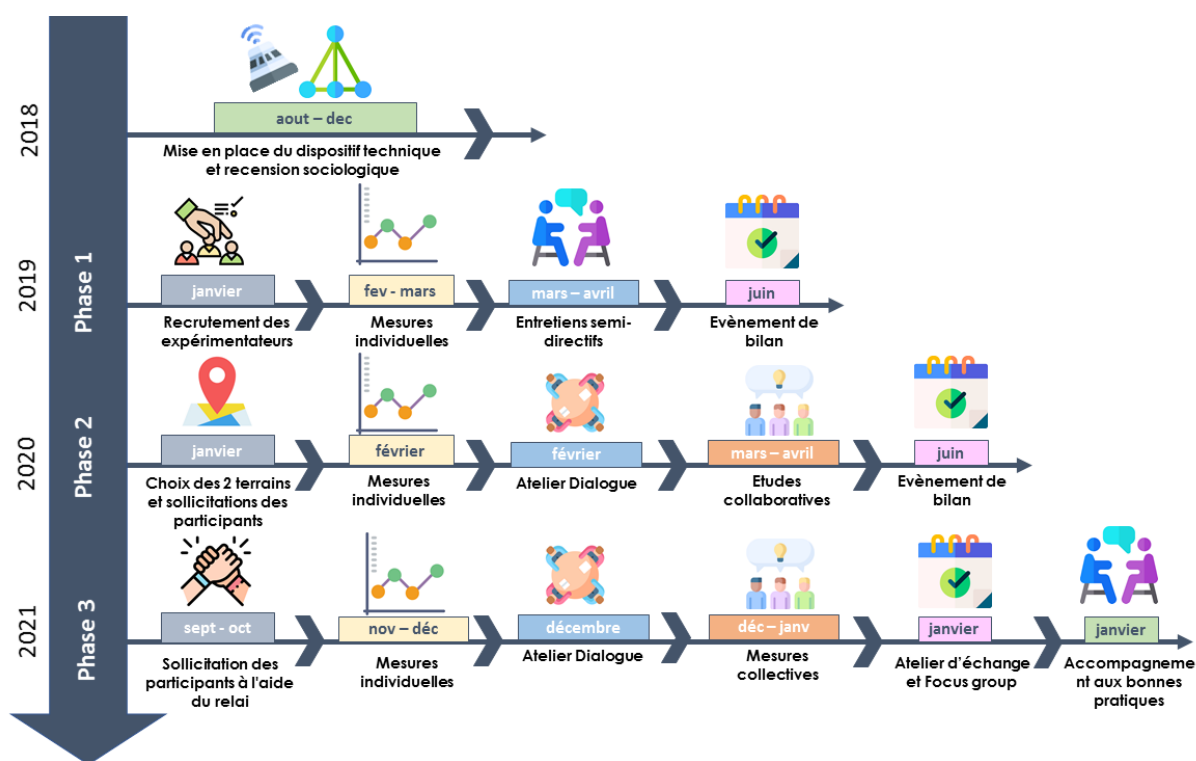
2018

aout – dec

Mise en place du dispositif technique et recension sociologique

2019

Phase 1

janvier

Recrutement des expérimentateurs

fev - mars

Mesures individuelles

mars – avril

Entretiens semi-directifs

juin

Evènement de bilan

2020

Phase 2

janvier

Choix des 2 terrains et sollicitations des participants

février

Mesures individuelles

février

Atelier Dialogue

mars – avril

Etudes collaboratives

juin

Evènement de bilan

2021

Phase 3

sept - oct

Sollicitation des participants à l'aide du relai

nov – déc

Mesures individuelles

décembre

Atelier Dialogue

déc – janv

Mesures collectives

janvier

Atelier d'échange et Focus group

janvier

Accompagnement aux bonnes pratiques